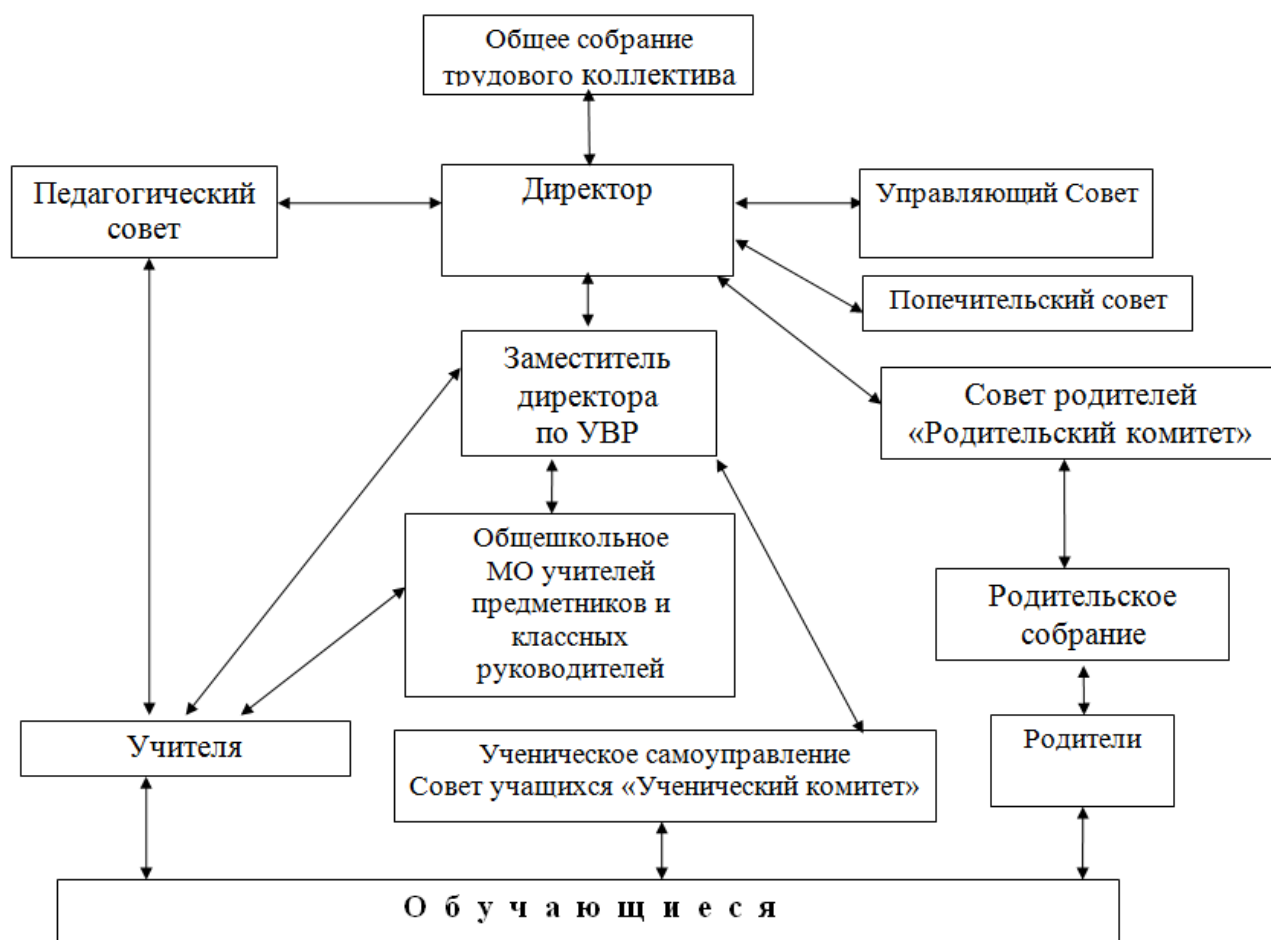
Общее собрание трудового коллектива

Педагогический совет

Директор

Управляющий Совет

Попечительский совет

Заместитель директора по УВР

Совет родителей «Родительский комитет»

Общешкольное МО учителей предметников и классных руководителей

Родительское собрание

Учителя

Ученическое самоуправление Совет учащихся «Ученический комитет»

Родители

О б у ч а ю щ и е с я